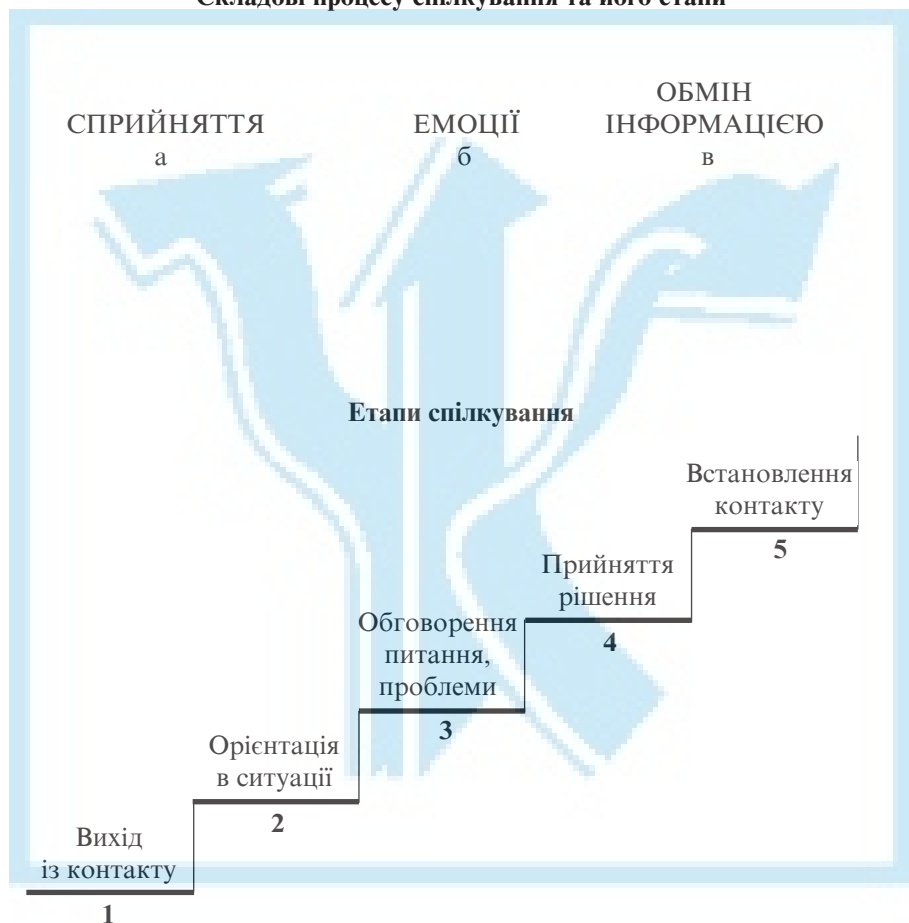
Складові процесу спілкування та його етапи

СПРИЙНЯТТЯ
а

ЕМОЦІЇ
б

ОБМІН ІНФОРМАЦІЄЮ
в

Етапи спілкування

Встановлення контакту
5

Прийняття рішення
4

Обговорення питання, проблеми
3

Орієнтація в ситуації
2

Вихід із контакту
1